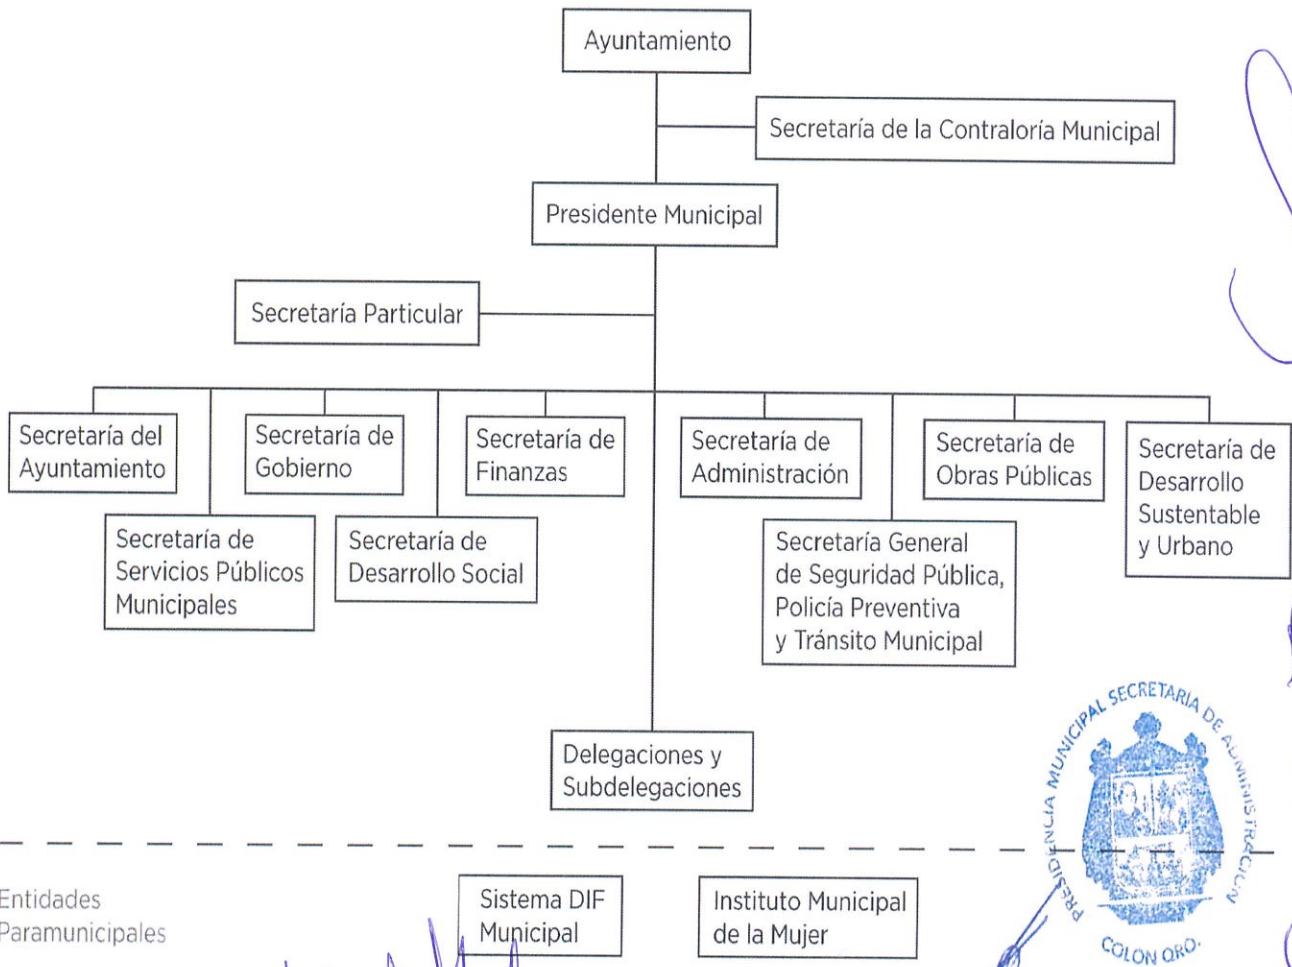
Ayuntamiento

Secretaría de la Contraloría Municipal

Presidente Municipal

Secretaría Particular

Secretaría del Ayuntamiento

Secretaría de Gobierno

Secretaría de Finanzas

Secretaría de Administración

Secretaría de Obras Públicas

Secretaría de Desarrollo Sustentable y Urbano

Secretaría de Servicios Públicos Municipales

Secretaría de Desarrollo Social

Secretaría General de Seguridad Pública, Policía Preventiva y Tránsito Municipal

Delegaciones y Subdelegaciones

Entidades Paramunicipales

Sistema DIF Municipal

Instituto Municipal de la Mujer

PRESIDENCIA MUNICIPAL SECRETARIA DE ADMINISTRACION COLON QRO.